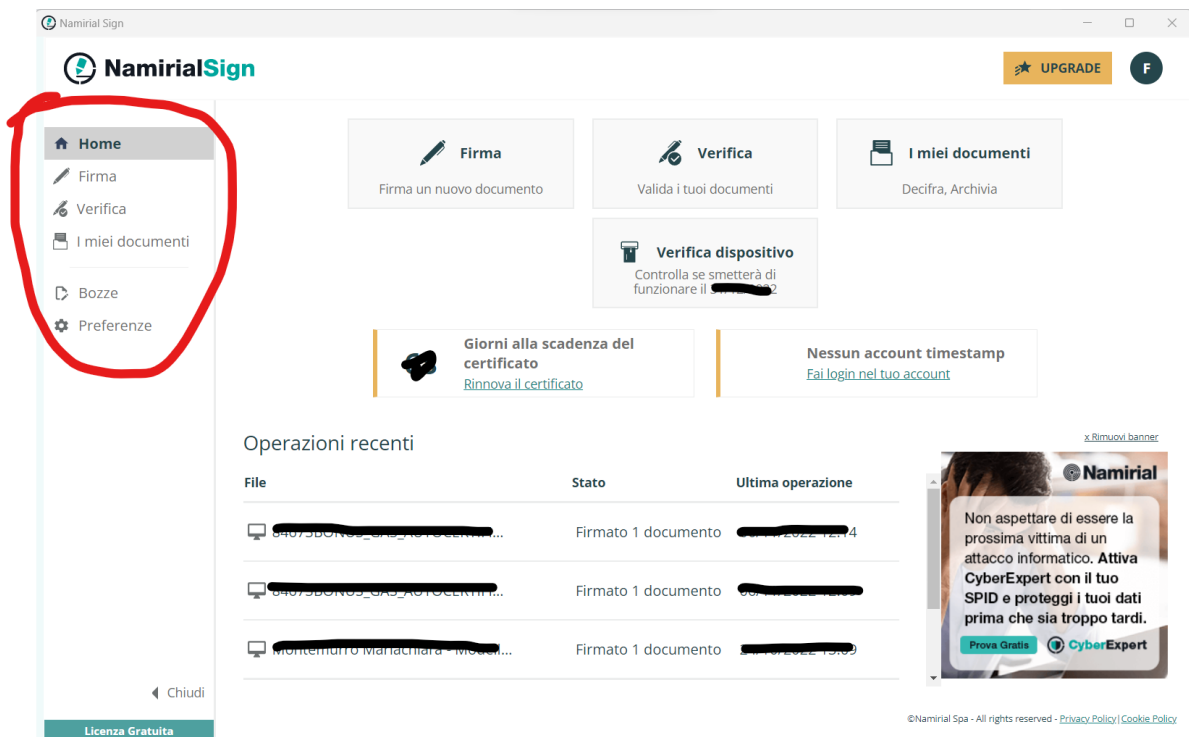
Namirial Sign

NamirialSign

UPGRADE

F

Home
Firma
Verifica
I miei documenti
Bozze
Preferenze

Firma
Firma un nuovo documento

Verifica
Valida i tuoi documenti

I miei documenti
Decifra, Archivia

Verifica dispositivo
Controlla se smetterà di funzionare il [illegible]

Giorni alla scadenza del certificato
Rinnova il certificato

Nessun account timestamp
Fai login nel tuo account

Operazioni recenti

x Rimuovi banner

| File | Stato | Ultima operazione |
|---|---|---|
| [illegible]... | Firmato 1 documento | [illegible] |
| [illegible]... | Firmato 1 documento | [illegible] |
| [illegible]... | Firmato 1 documento | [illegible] |

Namirial

Non aspettare di essere la prossima vittima di un attacco informatico. Attiva CyberExpert con il tuo SPID e proteggi i tuoi dati prima che sia troppo tardi.

Prova Gratis

CyberExpert

Chiudi

Licenza Gratuita

©Namirial Spa - All rights reserved - Privacy Policy | Cookie Policy